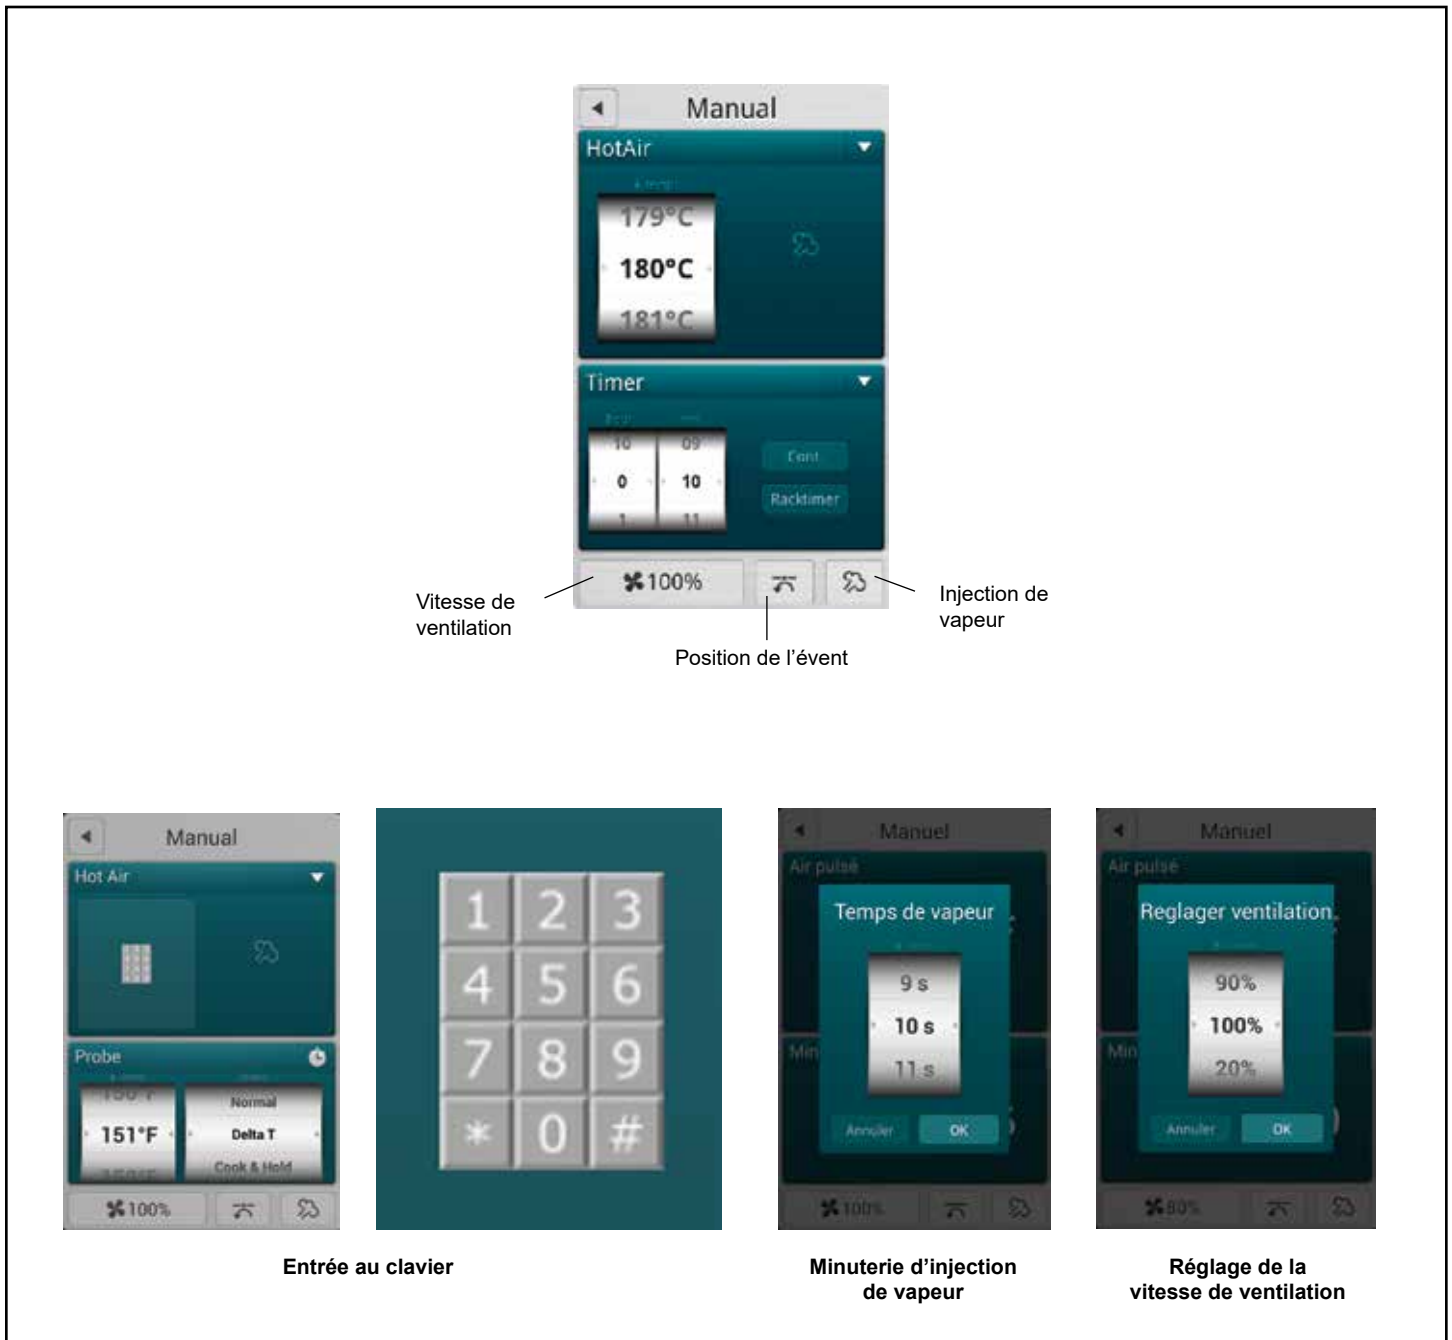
Manual
HotAir
179°C
180°C
181°C
Timer
10 09
0 10
1 11
Cont
Racktimer
100%
Vitesse de ventilation
Position de l'évent
Injection de vapeur

Manual
Hot Air
Probe
151°F
Normal
Delta T
Cook & Hold
100%

1 2 3
4 5 6
7 8 9
* 0 #

Manuel
Air pulsé
Temps de vapeur
9 s
10 s
11 s
Min
Annuler
OK
100%

Manuel
Air pulsé
Reglager ventilation
90%
100%
20%
Min
Annuler
OK
80%

Entrée au clavier

Minuterie d'injection de vapeur

Réglage de la vitesse de ventilation